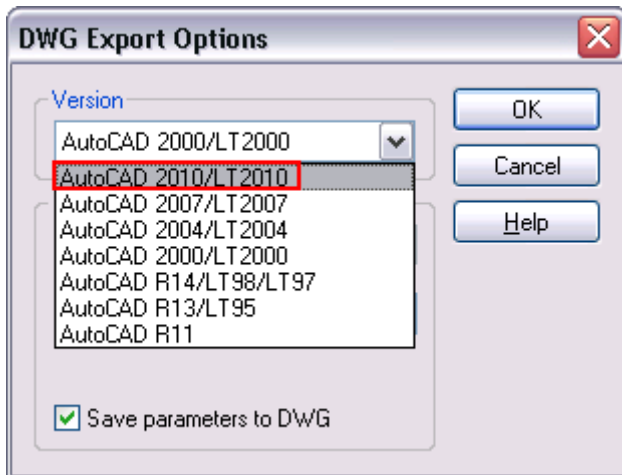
DWG Export Options

Version

AutoCAD 2000/LT2000

AutoCAD 2010/LT2010
AutoCAD 2007/LT2007
AutoCAD 2004/LT2004
AutoCAD 2000/LT2000
AutoCAD R14/LT98/LT97
AutoCAD R13/LT95
AutoCAD R11

Save parameters to DWG

OK

Cancel

Help